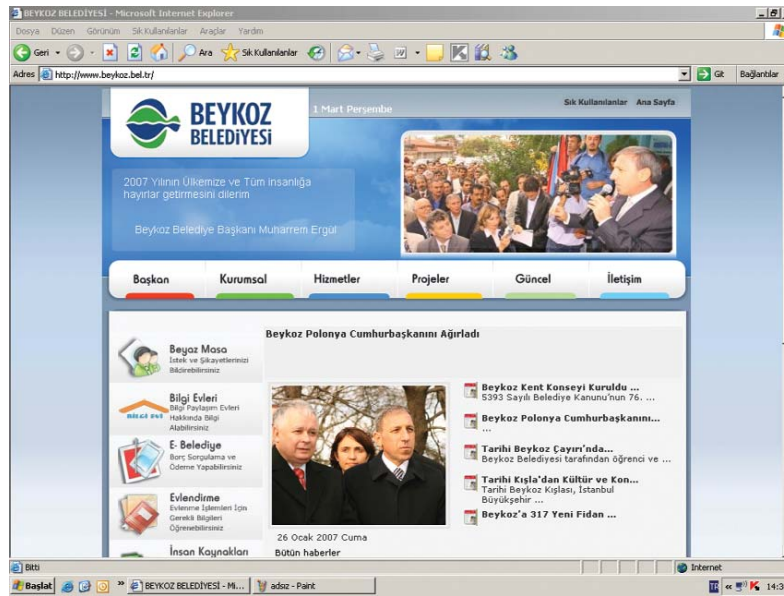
BEYKOZ BELEDİYESİ - Microsoft Internet Explorer

Dosya Düzen Görünüm Sık Kullanılanlar Araçlar Yardım

Geri Ara Sık Kullanılanlar

Adres http://www.beykoz.bel.tr/

Git Bağlantılar

BEYKOZ BELEDİYESİ

1 Mart Perşembe

Sık Kullanılanlar Ana Sayfa

2007 Yılının Ülkemize ve Tüm insanlığa hayırlar getirmesini dilerim

Beykoz Belediye Başkanı Muharrem Ergül

Başkan Kurumsal Hizmetler Projeler Güncel İletişim

Beyaz Masa
İstek ve Şikayetlerinizi Bildirebilirsiniz

Bilgi Evleri
Bilgi Paylaşım Evleri Hakkında Bilgi Alabilirsiniz

E- Belediye
Borç Sorgulama ve Ödeme Yapabilirsiniz

Evlendirme
Evlenme İşlemleri İçin Gerekli Bilgileri Öğrenebilirsiniz

İnsan Kaynakları

Beykoz Polonya Cumhurbaşkanını Ağırladı

26 Ocak 2007 Cuma

Bütün haberler

Beykoz Kent Konseyi Kuruldu ...
5393 Sayılı Belediye Kanunu'nun 76. ...

Beykoz Polonya Cumhurbaşkanını...
...

Tarihi Beykoz Çayırı'nda...
Beykoz Belediyesi tarafından öğrenci ve ...

Tarihi Kışla'dan Kültür ve Kon...
Tarihi Beykoz Kışlası, İstanbul Büyükşehir ...

Beykoz'a 317 Yeni Fidan ...

Bitti

Internet

Başlat BEYKOZ BELEDİYESİ - Mi... adsız - Paint 14:3